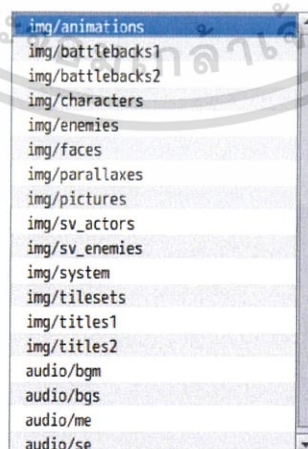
img/animations
img/battlebacks1
img/battlebacks2
img/characters
img/enemies
img/faces
img/parallaxes
img/pictures
img/sv_actors
img/sv_enemies
img/system
img/tilesets
img/titles1
img/titles2
audio/bgm
audio/bgs
audio/me
audio/se